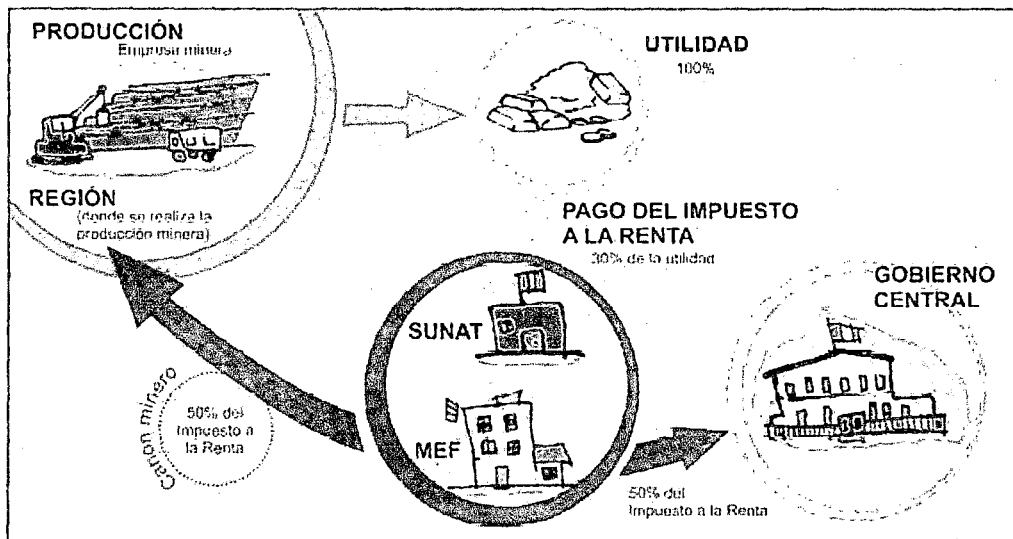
PRODUCCIÓN
Empresa minera

UTILIDAD
100%

REGIÓN
(donde se realiza la producción minera)

PAGO DEL IMPUESTO A LA RENTA
30% de la utilidad

GOBIERNO CENTRAL

SUNAT

MEF

Canon minero

50% del Impuesto a la Renta

50% del Impuesto a la Renta